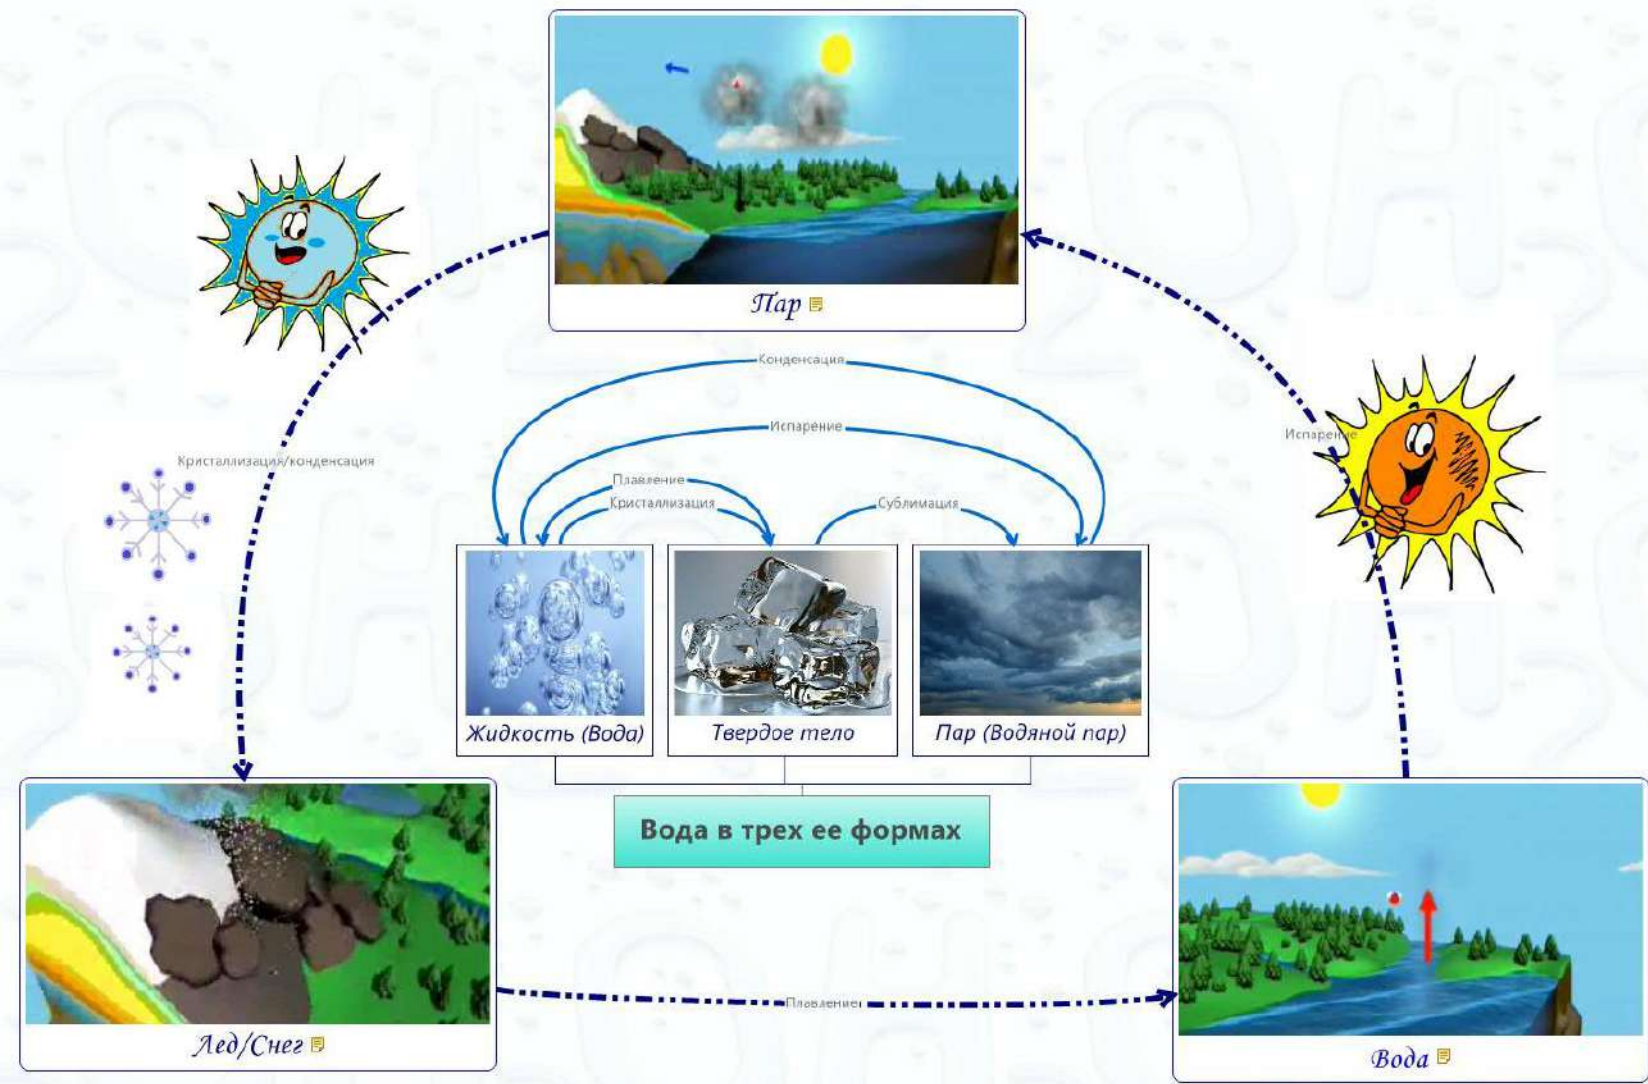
Пар

Конденсация

Испарение

Кристаллизация/конденсация

Плавление

Кристаллизация

Сублимация

Испарение

Жидкость (Вода)

Твердое тело

Пар (Водяной пар)

Вода в трех ее формах

Лед/Снег

Плавление

Вода